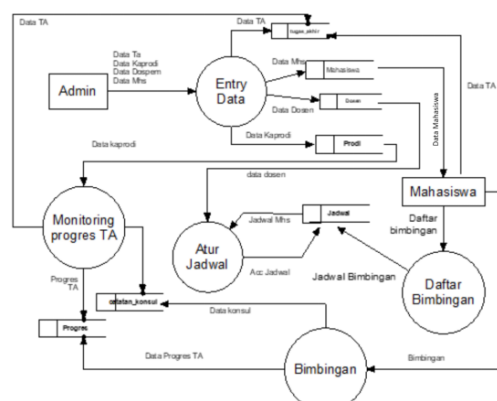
Data TA

Data TA

tugas_akhir

Data Ta
Data Kaprodi
Data Dospem
Data Mhs

Admin

Entry Data

Data Mhs

Mahasiswa

Data Dosen

Dosen

Data Kaprodi

Prodi

Data Mahasiswa

Data TA

Data kaprodi

data dosen

Mahasiswa

Daftar bimbingan

Monitoring progres TA

Jadwal Mhs

Jadwal

Atur Jadwal

Acc Jadwal

Jadwal Bimbingan

Daftar Bimbingan

Progres TA

catatan_konsul

Progres

Data konsul

Data Progres TA

Bimbingan

Bimbingan